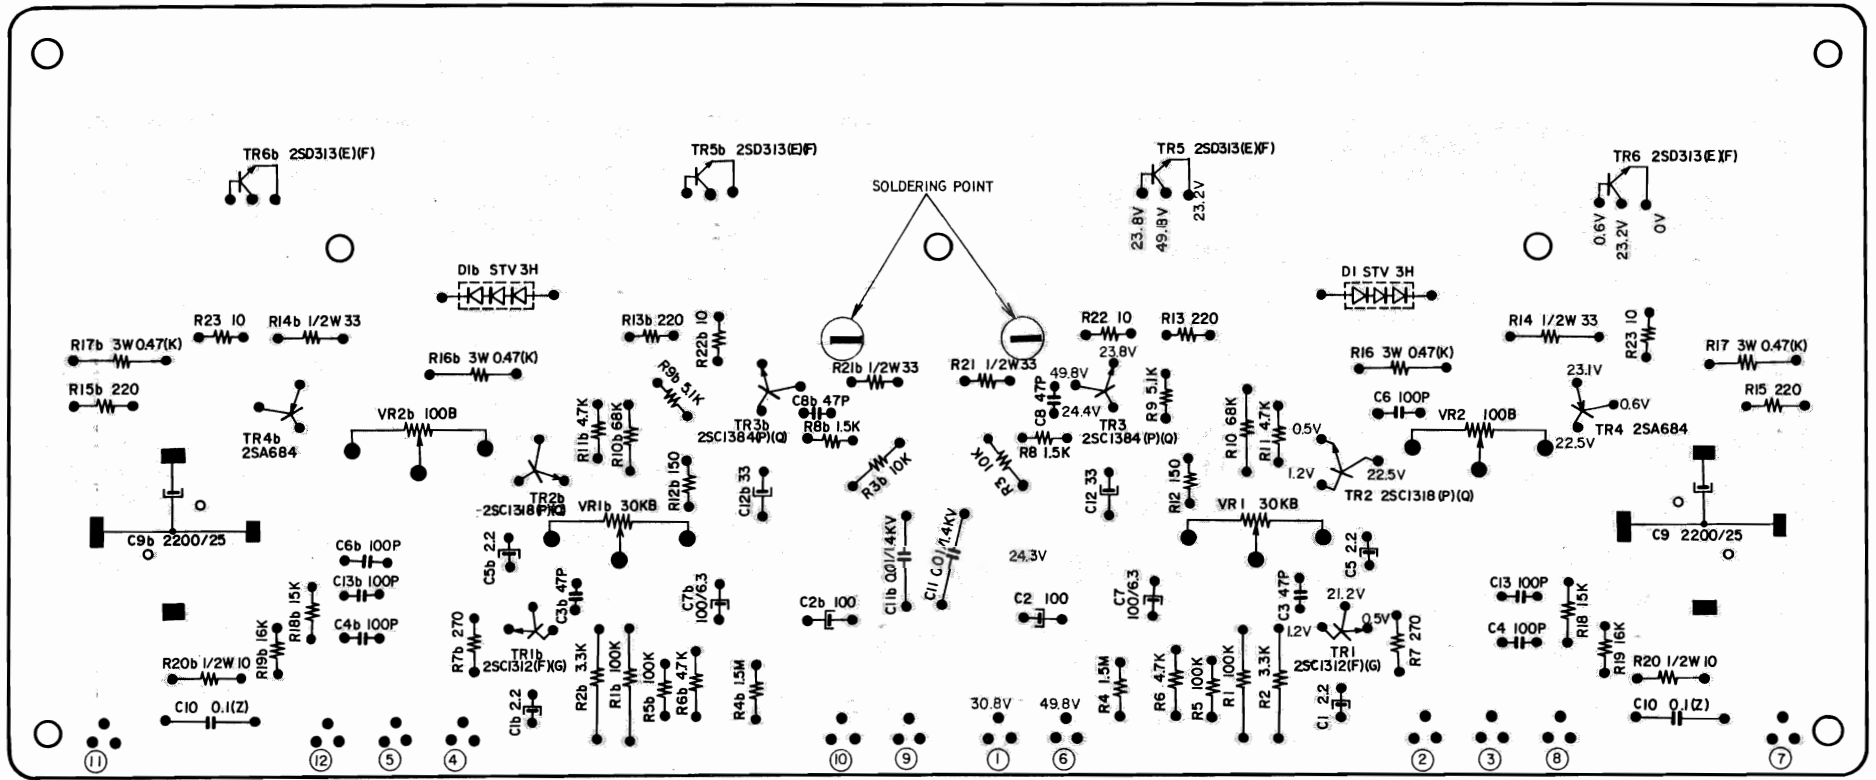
TR6b 2SD313(E)(F)

TR5b 2SD313(E)(F)

SOLDERING POINT

TR5 2SD313(E)(F)

23.8V 49.8V 23.2V

TR6 2SD313(E)(F)

0.6V 23.2V 0V

D1b STV 3H

D1 STV 3H

R17b 3W 0.47(K)

R23 10

R14b 1/2W 33

R13b 220

R22b 10

R22 10

R13 220

R14 1/2W 33

R23 10

R17 3W 0.47(K)

R15b 220

R16b 3W 0.47(K)

R9b 5.1K

R21b 1/2W 33

R21 1/2W 33

49.8V

23.8V

R9 5.1K

R16 3W 0.47(K)

23.1V

R15 220

TR4b 2SA684

VR2b 100B

R11b 4.7K

R10b 68K

TR3b 2SC1384(P)(Q)

C8b 47P

R8b 1.5K

C8 47P

24.4V

TR3 2SC1384(P)(Q)

R8 1.5K

R10 68K

R11 4.7K

0.5V

C6 100P

VR2 100B

0.6V

TR4 2SA684

22.5V

R12b 150

C12b 33

R3b 10K

R3 10K

C12 33

R12 150

1.2V

22.5V

TR2 2SC1318(P)(Q)

TR2b 2SC1318(P)(Q)

VR1b 30KB

C9b 2200/25

C11b 0.01/1.4KV

C11 0.01/1.4KV

24.3V

VR1 30KB

C5 2.2

C9 2200/25

C6b 100P

C5b 2.2

C13b 100P

C3b 47P

C7b 100/6.3

C7 100/6.3

C3 47P

21.2V

C13 100P

R18b 15K

C4b 100P

R7b 270

C2b 100

C2 100

0.5V

R7 270

C4 100P

R18 15K

R19b 16K

TR1b 2SC1312(F)(G)

R2b 3.3K

R1b 100K

R5b 100K

R6b 4.7K

R4b 1.5M

1.2V

TR1 2SC1312(F)(G)

R19 16K

R20b 1/2W 10

R20 1/2W 10

C10 0.1(Z)

C1b 2.2

30.8V

49.8V

R4 1.5M

R6 4.7K

R5 100K

R1 100K

R2 3.3K

C1 2.2

C10 0.1(Z)

11 12 5 4 10 9 1 6 2 3 8 7